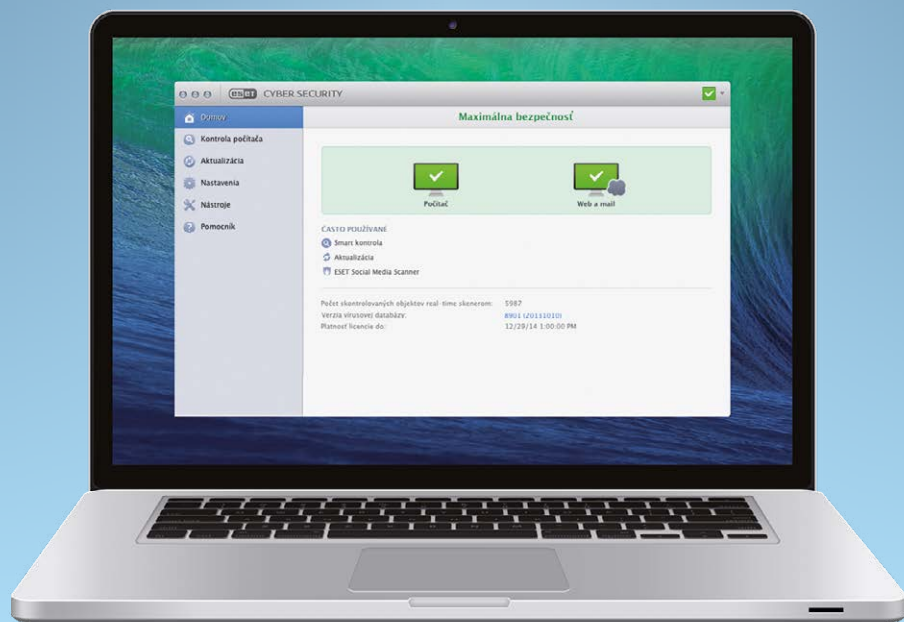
ESET CYBER SECURITY

Domov
Kontrola počítača
Aktualizácia
Nastavenia
Nástroje
Pomocník

Maximálna bezpečnosť

Počítač
Web a mail

ČASTO POUŽÍVANÉ
Smart kontrola
Aktualizácia
ESET Social Media Scanner

Počet skontrolovaných objektov real-time skenerom: 5987
Verzia vírusovej databázy: 8901 (20131010)
Platnosť licencie do: 12/28/14 1:00:00 PM